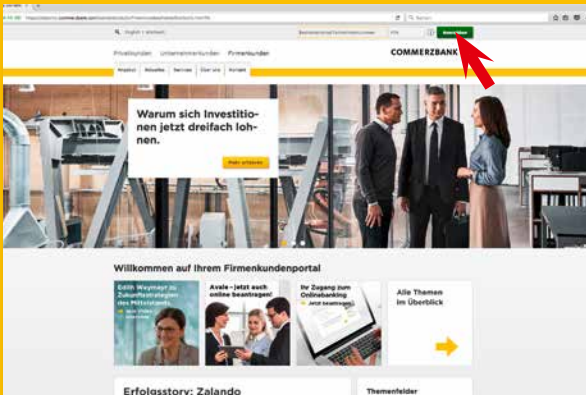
English | Kontakt

Privatkunden Unternehmerkunden Firmenkunden

COMMERZBANK

Anmelden

Warum sich Investitionen jetzt dreifach lohnen.

Mehr erfahren

Willkommen auf Ihrem Firmenkundenportal

Edith Weymayr zu Zukunftsstrategien des Mittelstands

Avale – jetzt auch online beantragen!

Ihr Zugang zum Onlinebanking

Alle Themen im Überblick

Erfolgsstory: Zalando

Themenfelder